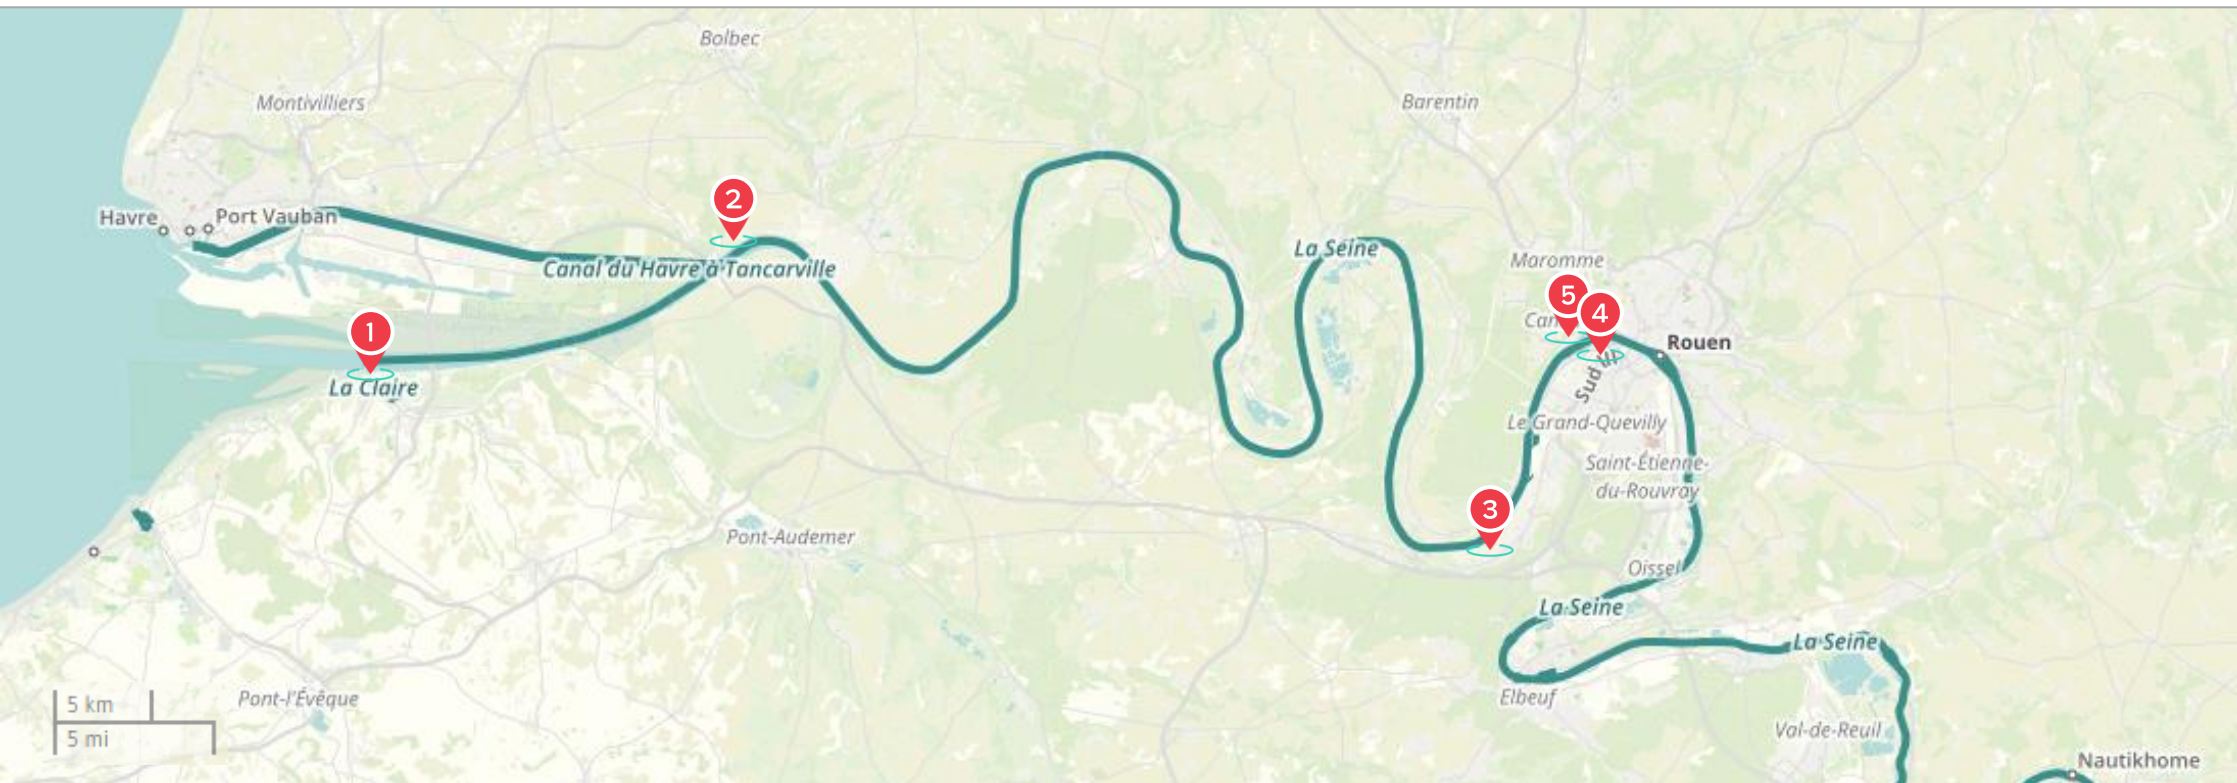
Bolbec
Montivilliers
Barentin
Havre
Port Vauban
2
Canal du Havre à Tancarville
La Seine
Maromme
5
4
Can
Rouen
1
La Claire
Sud III
Le Grand-Quevilly
Saint-Étienne-du-Rouvray
3
Pont-Audemer
Oissel
La Seine
La Seine
Elbeuf
5 km
5 mi
Pont-l'Évêque
Val-de-Reuil
Nautikhome